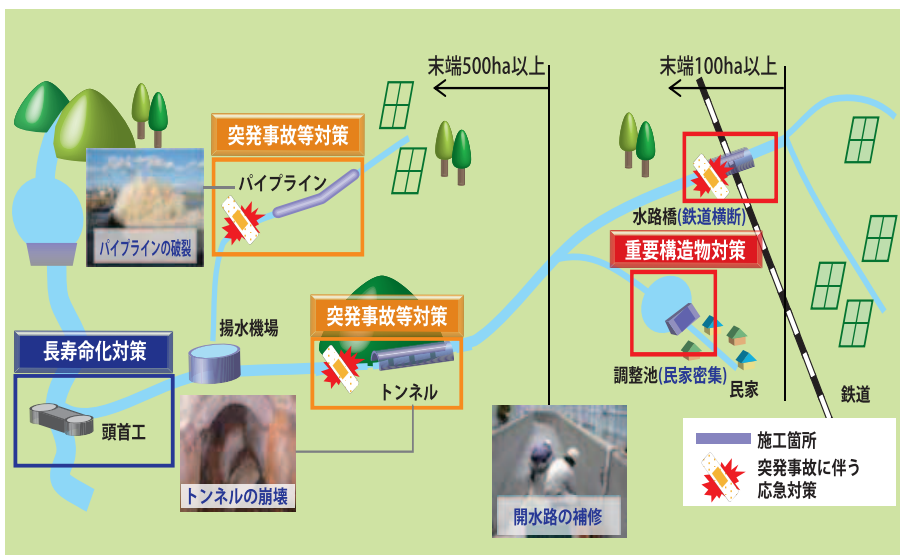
末端500ha以上

末端100ha以上

突発事故等対策

パイプライン

パイプラインの破裂

水路橋(鉄道横断)

重要構造物対策

揚水機場

突発事故等対策

トンネル

長寿命化対策

頭首工

調整池(民家密集)

民家

鉄道

トンネルの崩壊

開水路の補修

施工箇所

突発事故に伴う応急対策